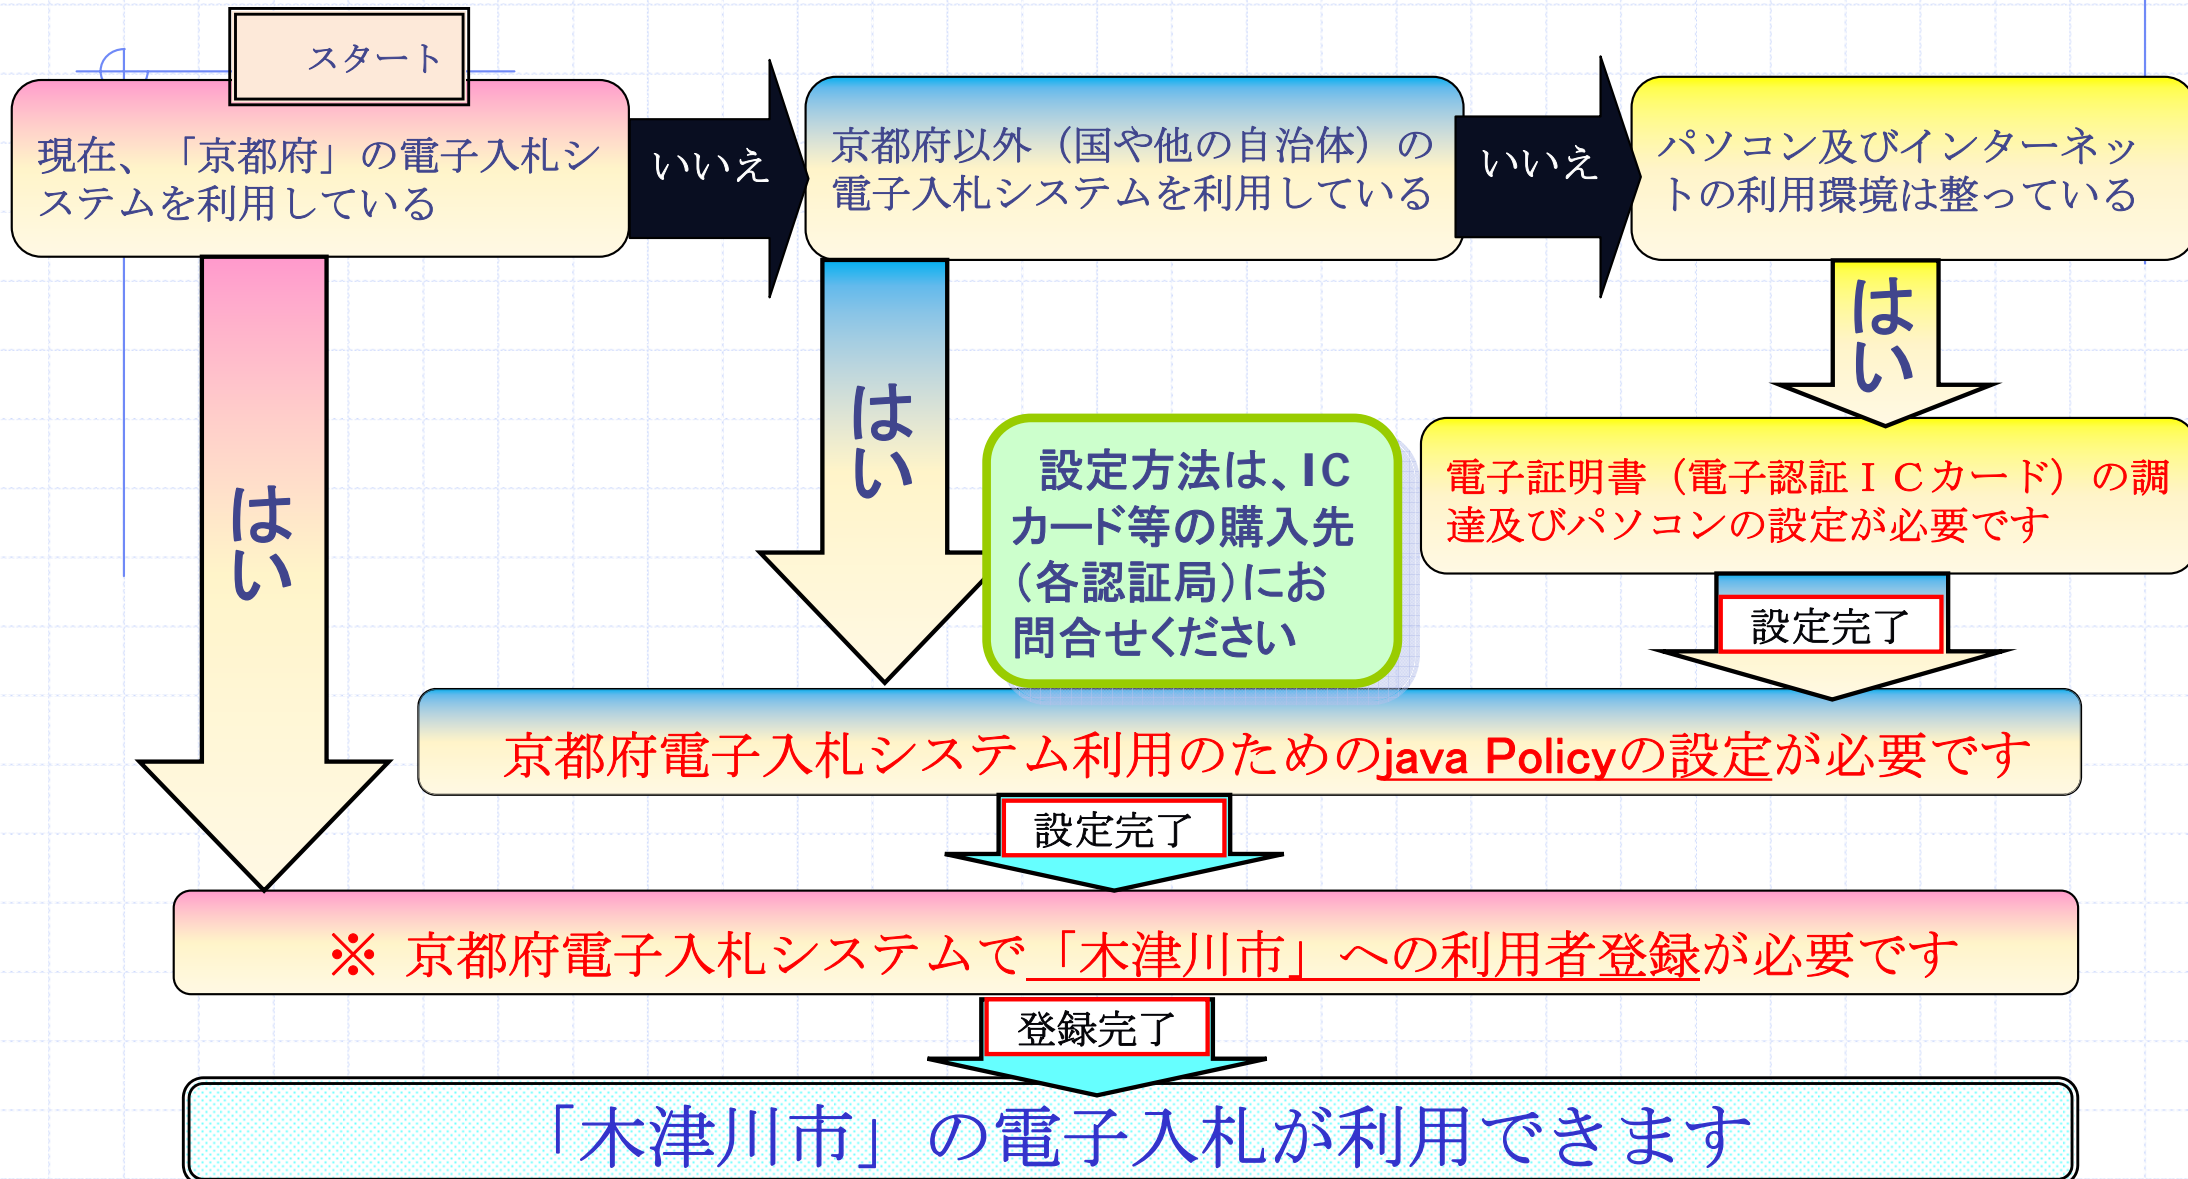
スタート

現在、「京都府」の電子入札システムを利用している

いいえ

京都府以外（国や他の自治体）の電子入札システムを利用している

いいえ

パソコン及びインターネットの利用環境は整っている

はい

はい

はい

設定方法は、ICカード等の購入先（各認証局）にお問合せください

電子証明書（電子認証ＩＣカード）の調達及びパソコンの設定が必要です

設定完了

京都府電子入札システム利用のためのjava Policyの設定が必要です

設定完了

※ 京都府電子入札システムで「木津川市」への利用者登録が必要です

登録完了

「木津川市」の電子入札が利用できます